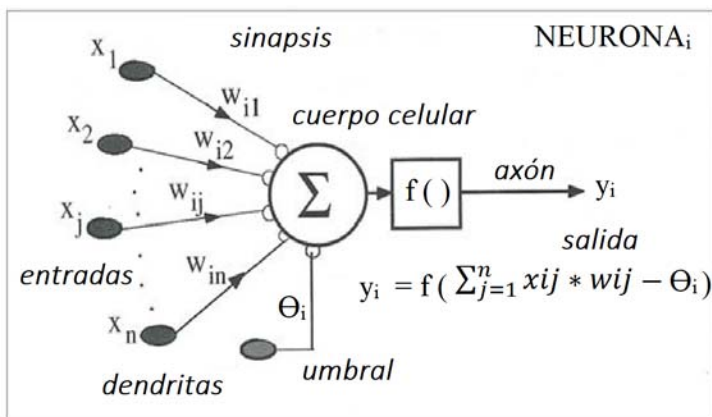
sinapsis

NEURONA$_i$

$x_1$

$w_{i1}$

cuerpo celular

$x_2$

$w_{i2}$

$w_{ij}$

$\Sigma$

f( )

axón

$y_i$

$x_j$

salida

entradas

$w_{in}$

$\Theta_i$

$y_i = f(\sum_{j=1}^{n} xij * wij - \Theta_i)$

$x_n$

umbral

dendritas